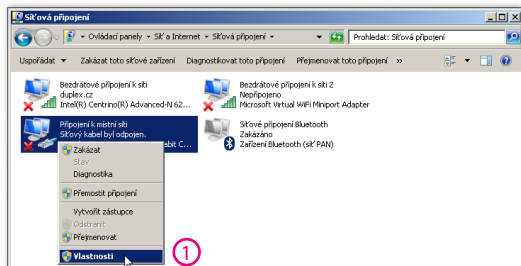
Síťová připojení

« Ovládací panely » Síť a Internet » Síťová připojení »

Prohledat: Síťová připojení

Uspořádat ▾ Zakázat toto síťové zařízení Diagnostikovat toto připojení Přejmenovat toto připojení »

Bezdrátové připojení k síti
duplex.cz
Intel(R) Centrino(R) Advanced-N 62...

Bezdrátové připojení k síti 2
Nepřipojeno
Microsoft Virtual WiFi Miniport Adapter

Připojení k místní síti
Síťový kabel byl odpojen.
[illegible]bit C...

Síťové připojení Bluetooth
Zakázáno
Zařízení Bluetooth (síť PAN)

Zakázat
Stav
Diagnostika
Přemostit připojení
Vytvořit zástupce
Odstranit
Přejmenovat
Vlastnosti

1